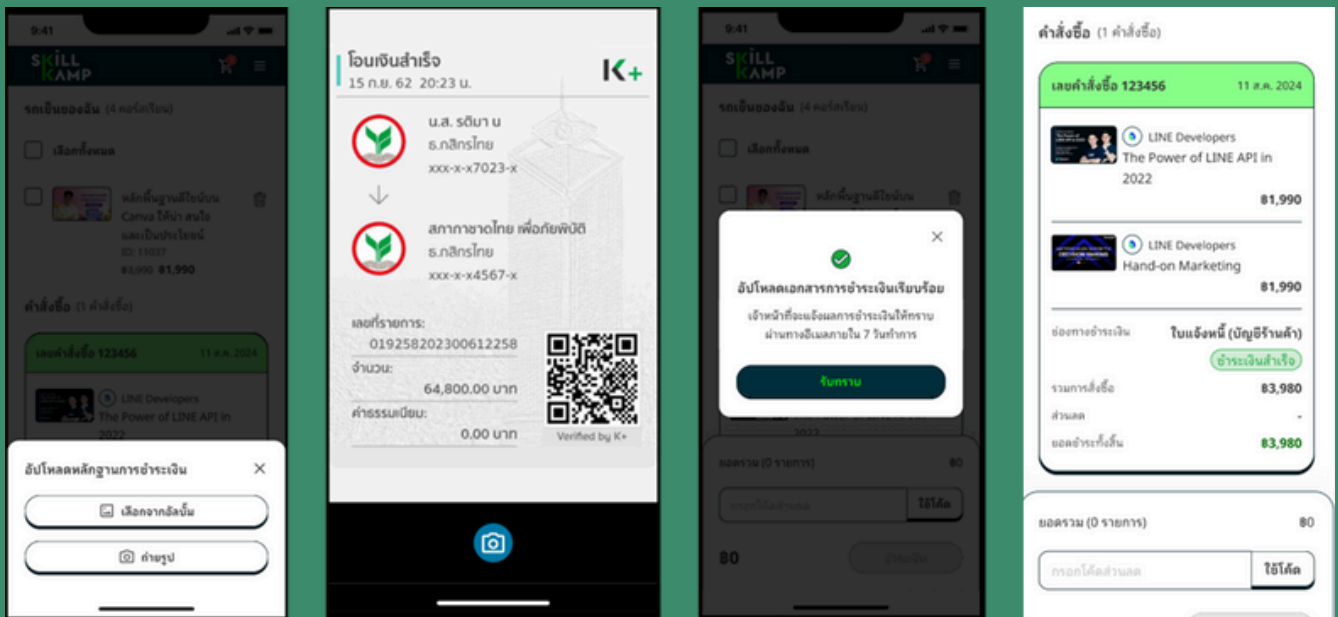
9:41

SKILL KAMP

รถเข็นของฉัน (4 คอร์สเรียน)

เลือกทั้งหมด

หลักพื้นฐานดีไซน์บน Canva ให้น่า สนใจ และเป็นประโยชน์
ID: 11037
฿3,990 ฿1,990

คำสั่งซื้อ (1 คำสั่งซื้อ)

เลขคำสั่งซื้อ 123456 11 ส.ค. 2024

LINE Developers
The Power of LINE API in 2022

อัปโหลดหลักฐานการชำระเงิน ✕

เลือกจากอัลบั้ม

ถ่ายรูป

โอนเงินสำเร็จ
15 ก.ย. 62 20:23 น.
K+

น.ส. รติมา น
ธ.กสิกรไทย
xxx-x-x7023-x

สภากาชาดไทย เพื่อภัยพิบัติ
ธ.กสิกรไทย
xxx-x-x4567-x

เลขที่รายการ:
019258202300612258
จำนวน:
64,800.00 บาท
ค่าธรรมเนียม:
0.00 บาท
Verified by K+

9:41

SKILL KAMP

รถเข็นของฉัน (4 คอร์สเรียน)

เลือกทั้งหมด

หลักพื้นฐานดีไซน์บน

✕
อัปโหลดเอกสารการชำระเงินเรียบร้อย
เจ้าหน้าที่จะแจ้งผลการชำระเงินให้ทราบ ผ่านทางอีเมลภายใน 7 วันทำการ
รับทราบ

2022

ยอดรวม (0 รายการ) ฿0
กรอกโค้ดส่วนลด ใช้โค้ด
฿0 ชำระเงิน

คำสั่งซื้อ (1 คำสั่งซื้อ)

เลขคำสั่งซื้อ 123456 11 ส.ค. 2024

LINE Developers
The Power of LINE API in 2022
฿1,990

LINE Developers
Hand-on Marketing
฿1,990

ช่องทางชำระเงิน ใบแจ้งหนี้ (บัญชีร้านค้า)
ชำระเงินสำเร็จ
รวมการสั่งซื้อ ฿3,980
ส่วนลด -
ยอดชำระทั้งสิ้น ฿3,980

ยอดรวม (0 รายการ) ฿0
กรอกโค้ดส่วนลด ใช้โค้ด